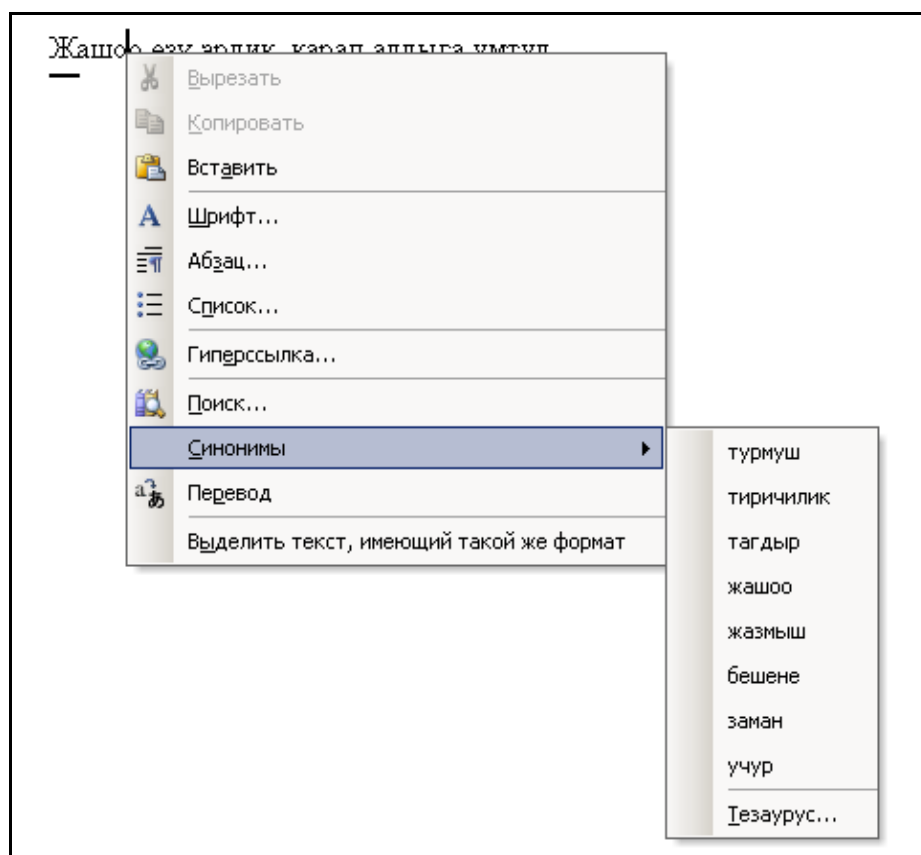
Жашоо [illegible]

Вырезать
Копировать
Вставить
Шрифт...
Абзац...
Список...
Гиперссылка...
Поиск...
Синонимы
Перевод
Выделить текст, имеющий такой же формат

турмуш
тиричилик
тагдыр
жашоо
жазмыш
бешене
заман
учур
Тезаурус...